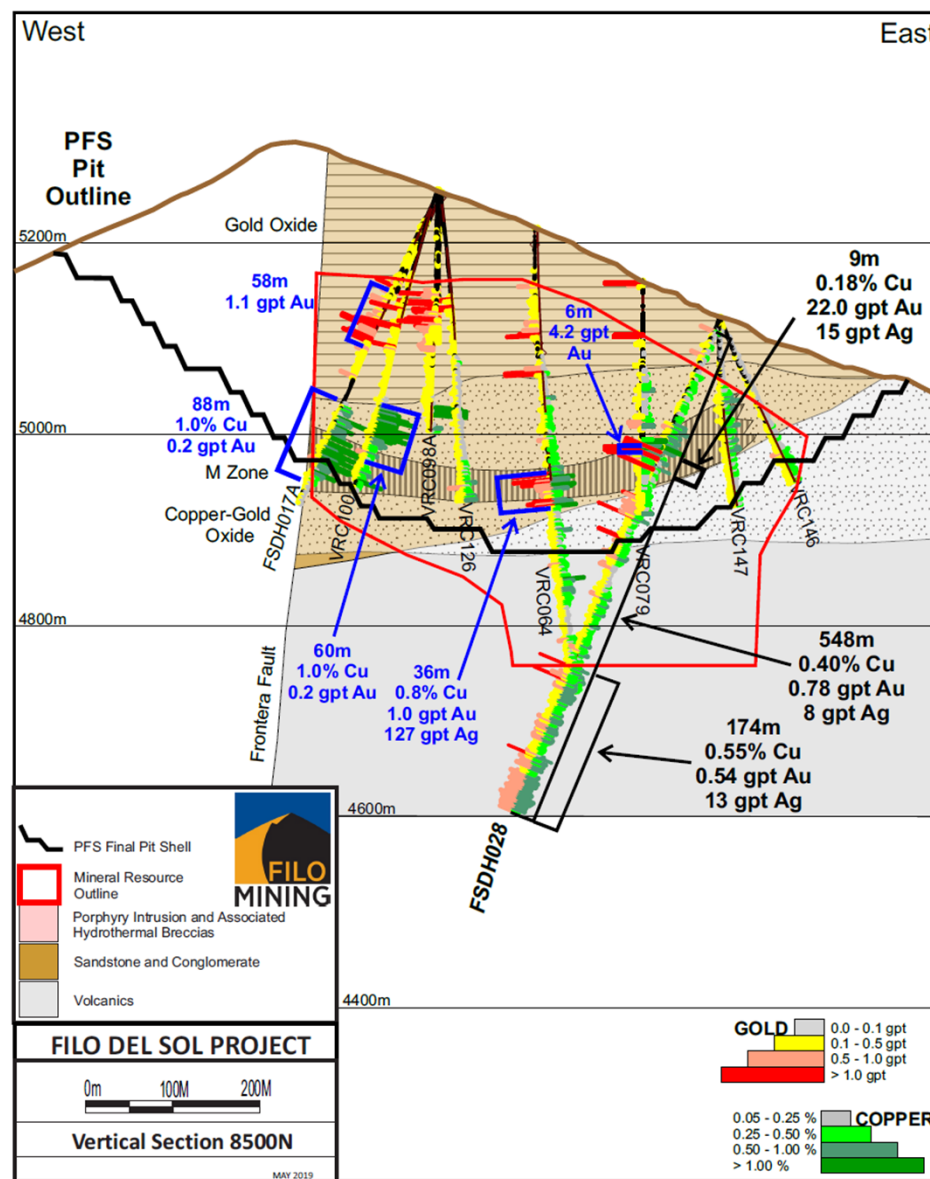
West

East

PFS Pit Outline

Gold Oxide

5200m

58m
1.1 gpt Au

9m
0.18% Cu
22.0 gpt Au
15 gpt Ag

6m
4.2 gpt
Au

88m
1.0% Cu
0.2 gpt Au

5000m

M Zone

Copper-Gold Oxide

FSDH017A

VRC100

VRC098A

VRC126

VRC064

VRC079

VRC147

VRC146

4800m

Frontera Fault

60m
1.0% Cu
0.2 gpt Au

36m
0.8% Cu
1.0 gpt Au
127 gpt Ag

548m
0.40% Cu
0.78 gpt Au
8 gpt Ag

174m
0.55% Cu
0.54 gpt Au
13 gpt Ag

4600m

FSDH028

PFS Final Pit Shell

Mineral Resource Outline

Porphyry Intrusion and Associated Hydrothermal Breccias

Sandstone and Conglomerate

Volcanics

FILO MINING

4400m

FILO DEL SOL PROJECT

0m 100M 200M

Vertical Section 8500N

MAY 2019

GOLD
0.0 - 0.1 gpt
0.1 - 0.5 gpt
0.5 - 1.0 gpt
> 1.0 gpt

COPPER
0.05 - 0.25 %
0.25 - 0.50 %
0.50 - 1.00 %
> 1.00 %